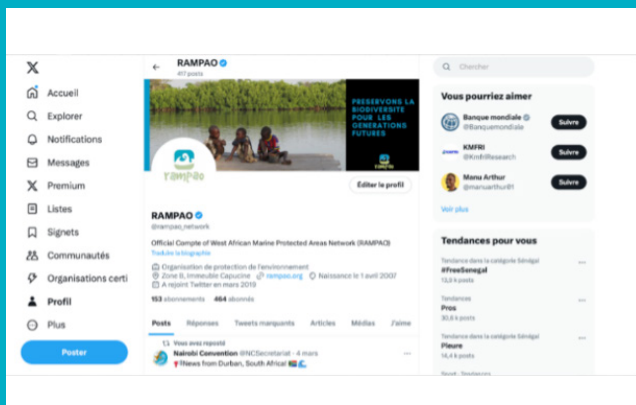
X

Accueil

Explorer

Notifications

Messages

Premium

Listes

Signets

Communautés

Organisations certi

Profil

Plus

Poster

RAMPAO
417 posts

PRESERVONS LA BIODIVERSITE POUR LES GENERATIONS FUTURES

rampao

Éditer le profil

RAMPAO
@rampao_network

Official Compte of West African Marine Protected Areas Network (RAMPAO)
Traduire la biographie

Organisation de protection de l'environnement
Zone B, Immeuble Capucine
rampao.org
Naissance le 1 avril 2007
A rejoint Twitter en mars 2019

153 abonnements 464 abonnés

Posts Réponses Tweets marquants Articles Médias J'aime

Vous avez reposté
Nairobi Convention @NCSecretariat · 4 mars
News from Durban, South Africa!

Chercher

Vous pourriez aimer

Banque mondiale
@Banquemondiale
Suivre

KMFRI
@KmfriReseach
Suivre

Manu Arthur
@manuarthur81
Suivre

Voir plus

Tendances pour vous

Tendances dans la catégorie Sénégal
#FreeSenegal
13,5 k posts

Tendances
Pros
30,6 k posts

Tendances dans la catégorie Sénégal
Pleure
14,4 k posts